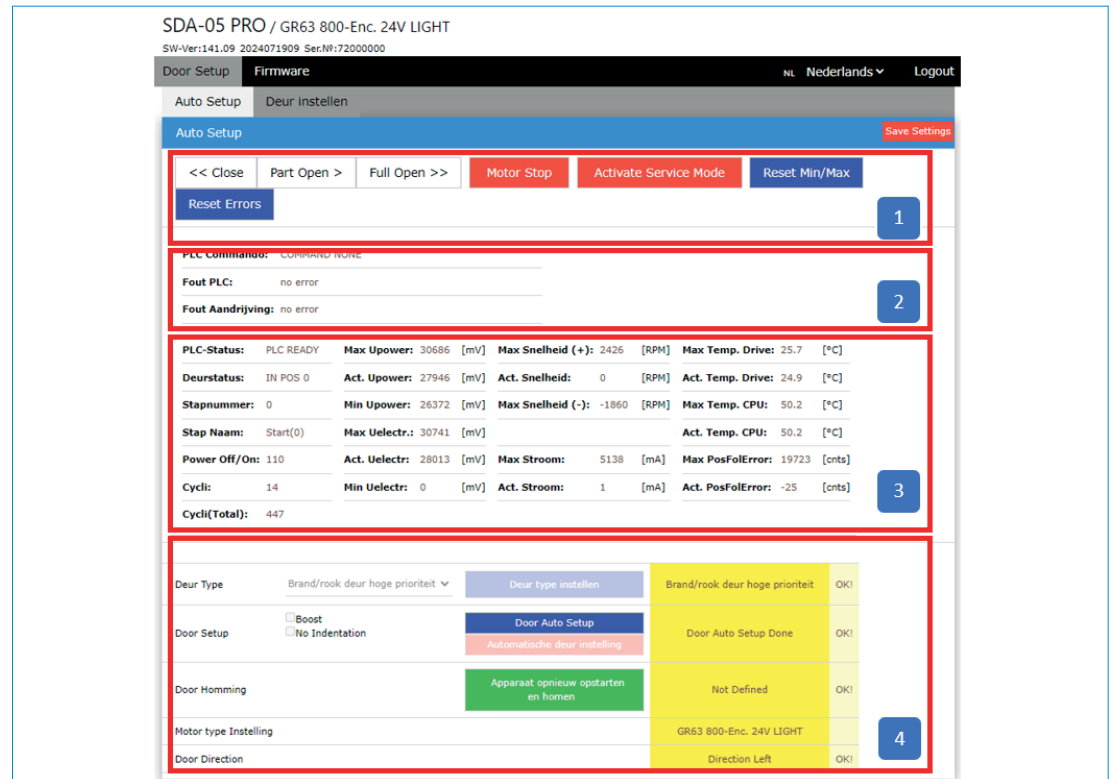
SDA-05 PRO / GR63 800-Enc. 24V LIGHT
SW-Ver:141.09 2024071909 Ser.Nº:72000000

Door Setup | Firmware | NL Nederlands | Logout

Auto Setup | Deur instellen

Auto Setup | Save Settings

<< Close | Part Open > | Full Open >> | Motor Stop | Activate Service Mode | Reset Min/Max

Reset Errors

1

PLC Commando: COMMAND NONE
Fout PLC: no error
Fout Aandrijving: no error

2

| | | | | | | | | | |
|---|---|---|---|---|---|---|---|---|---|
| PLC-Status: PLC READY | Max Upower: | 30686 | [mV] | Max Snelheid (+): | 2426 | [RPM] | Max Temp. Drive: | 25.7 | [°C] |
| Deurstatus: IN POS 0 | Act. Upower: | 27946 | [mV] | Act. Snelheid: | 0 | [RPM] | Act. Temp. Drive: | 24.9 | [°C] |
| Stapnummer: 0 | Min Upower: | 26372 | [mV] | Max Snelheid (-): | -1860 | [RPM] | Max Temp. CPU: | 50.2 | [°C] |
| Stap Naam: Start(0) | Max Uelectr.: | 30741 | [mV] | | | | Act. Temp. CPU: | 50.2 | [°C] |
| Power Off/On: 110 | Act. Uelectr: | 28013 | [mV] | Max Stroom: | 5138 | [mA] | Max PosFolError: | 19723 | [cnts] |
| Cycli: 14 | Min Uelectr: | 0 | [mV] | Act. Stroom: | 1 | [mA] | Act. PosFolError: | -25 | [cnts] |
| Cycli(Total): 447 | | | | | | | | | |

3

| | | | | |
|---|---|---|---|---|
| Deur Type | Brand/rook deur hoge prioriteit | Deur type instellen | Brand/rook deur hoge prioriteit | OK! |
| Door Setup | Boost / No Indentation | Door Auto Setup / Automatische deur instelling | Door Auto Setup Done | OK! |
| Door Homming | | Apparaat opnieuw opstarten en homen | Not Defined | OK! |
| Motor type Instelling | | | GR63 800-Enc. 24V LIGHT | |
| Door Direction | | | Direction Left | OK! |

4